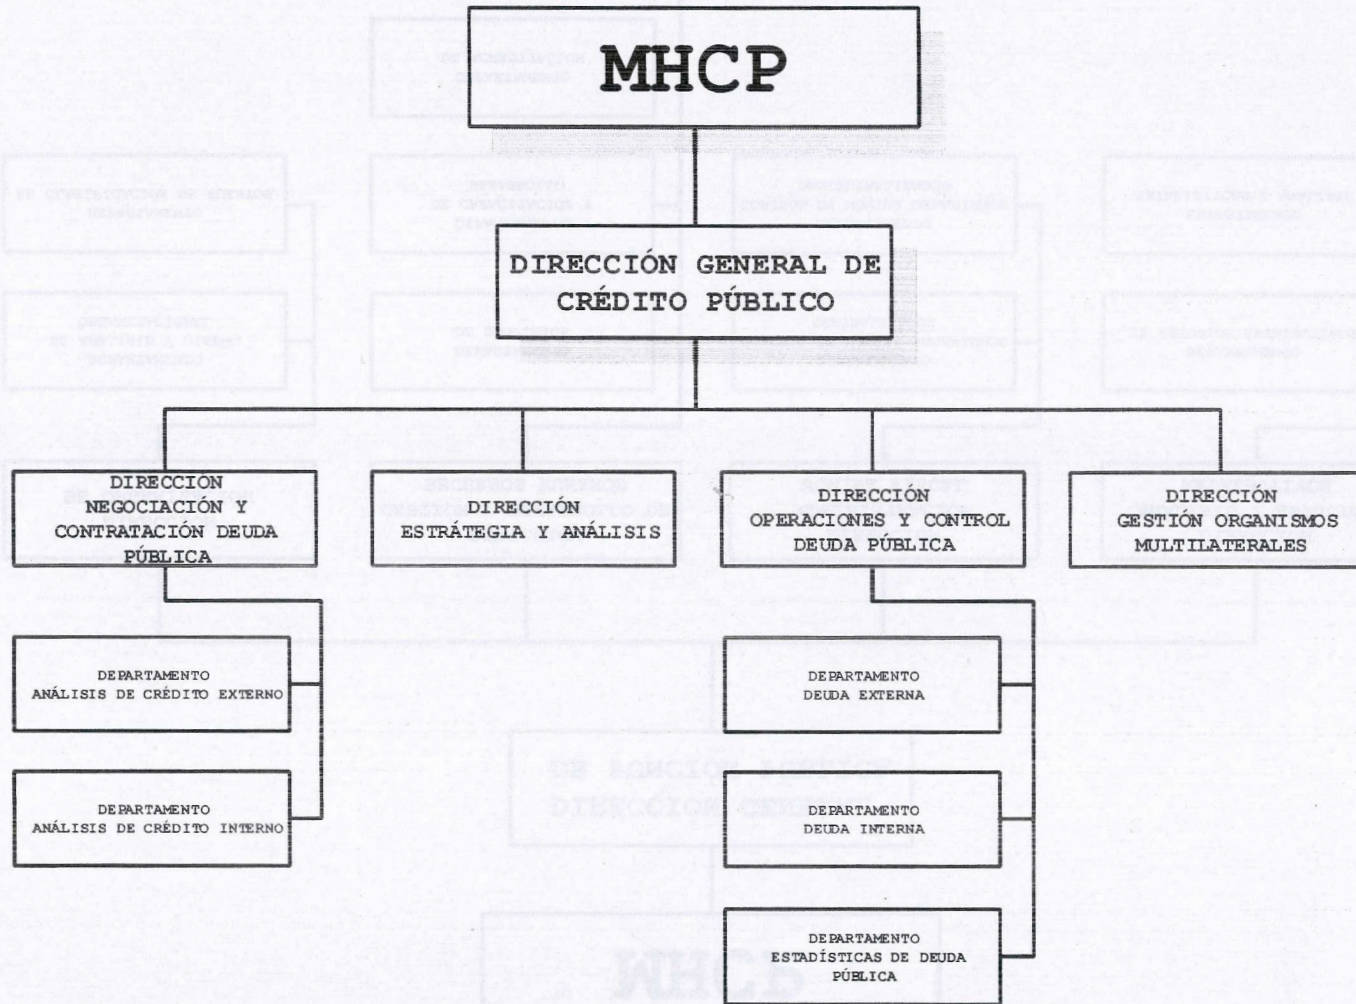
MHCP

DIRECCIÓN GENERAL DE CRÉDITO PÚBLICO

DIRECCIÓN NEGOCIACIÓN Y CONTRATACIÓN DEUDA PÚBLICA

DIRECCIÓN ESTRÁTEGIA Y ANÁLISIS

DIRECCIÓN OPERACIONES Y CONTROL DEUDA PÚBLICA

DIRECCIÓN GESTIÓN ORGANISMOS MULTILATERALES

DEPARTAMENTO ANÁLISIS DE CRÉDITO EXTERNO

DEPARTAMENTO ANÁLISIS DE CRÉDITO INTERNO

DEPARTAMENTO DEUDA EXTERNA

DEPARTAMENTO DEUDA INTERNA

DEPARTAMENTO ESTADÍSTICAS DE DEUDA PÚBLICA